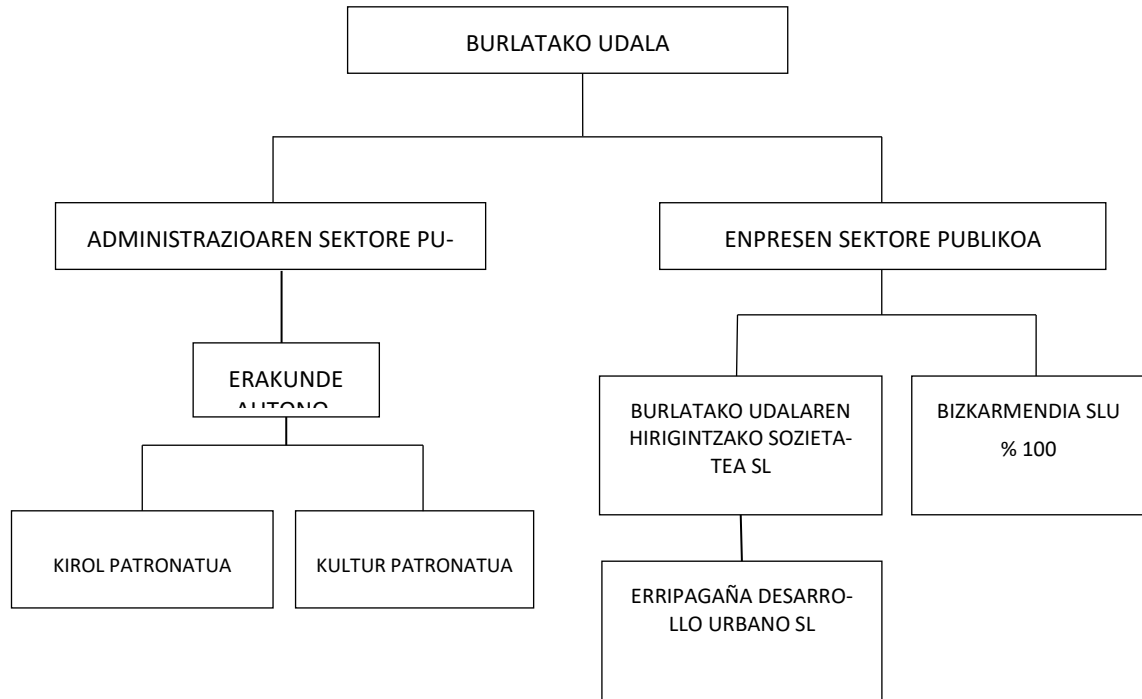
BURLATAKO UDALA

ADMINISTRAZIOAREN SEKTORE PU-

ENPRESEN SEKTORE PUBLIKOA

ERAKUNDE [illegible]

BURLATAKO UDALAREN HIRIGINTZAKO SOZIETATEA SL

BIZKARMENDIA SLU
% 100

KIROL PATRONATUA

KULTUR PATRONATUA

ERRIPAGAÑA DESARROLLO URBANO SL